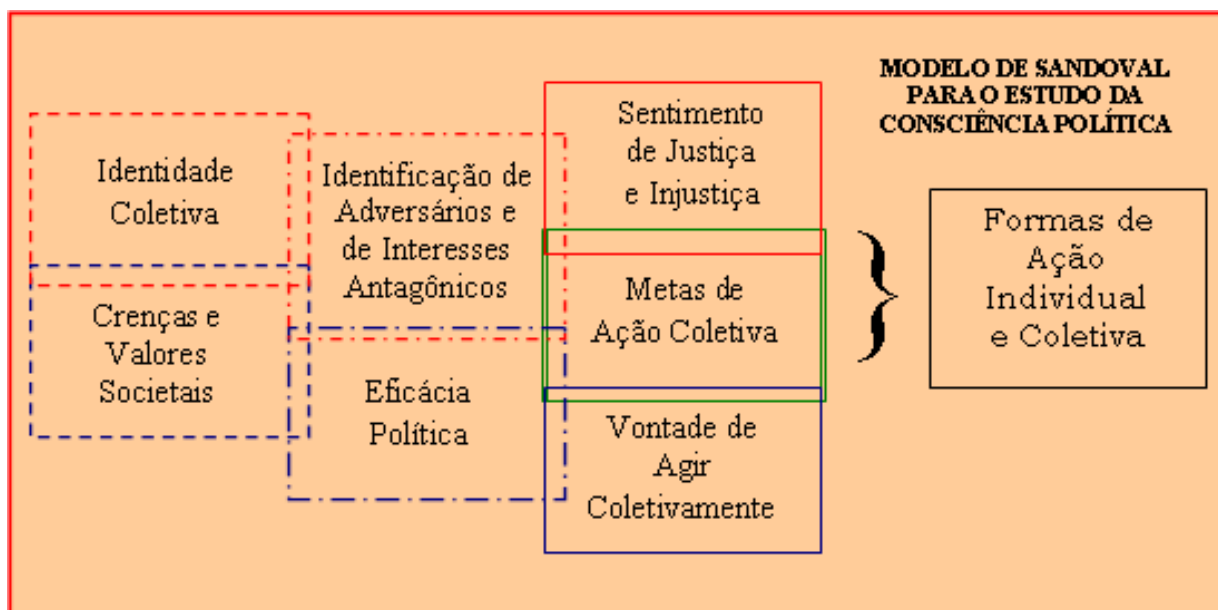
MODELO DE SANDOVAL PARA O ESTUDO DA CONSCIÊNCIA POLÍTICA

Identidade Coletiva

Crenças e Valores Societais

Identificação de Adversários e de Interesses Antagônicos

Eficácia Política

Sentimento de Justiça e Injustiça

Metas de Ação Coletiva

Vontade de Agir Coletivamente

Formas de Ação Individual e Coletiva